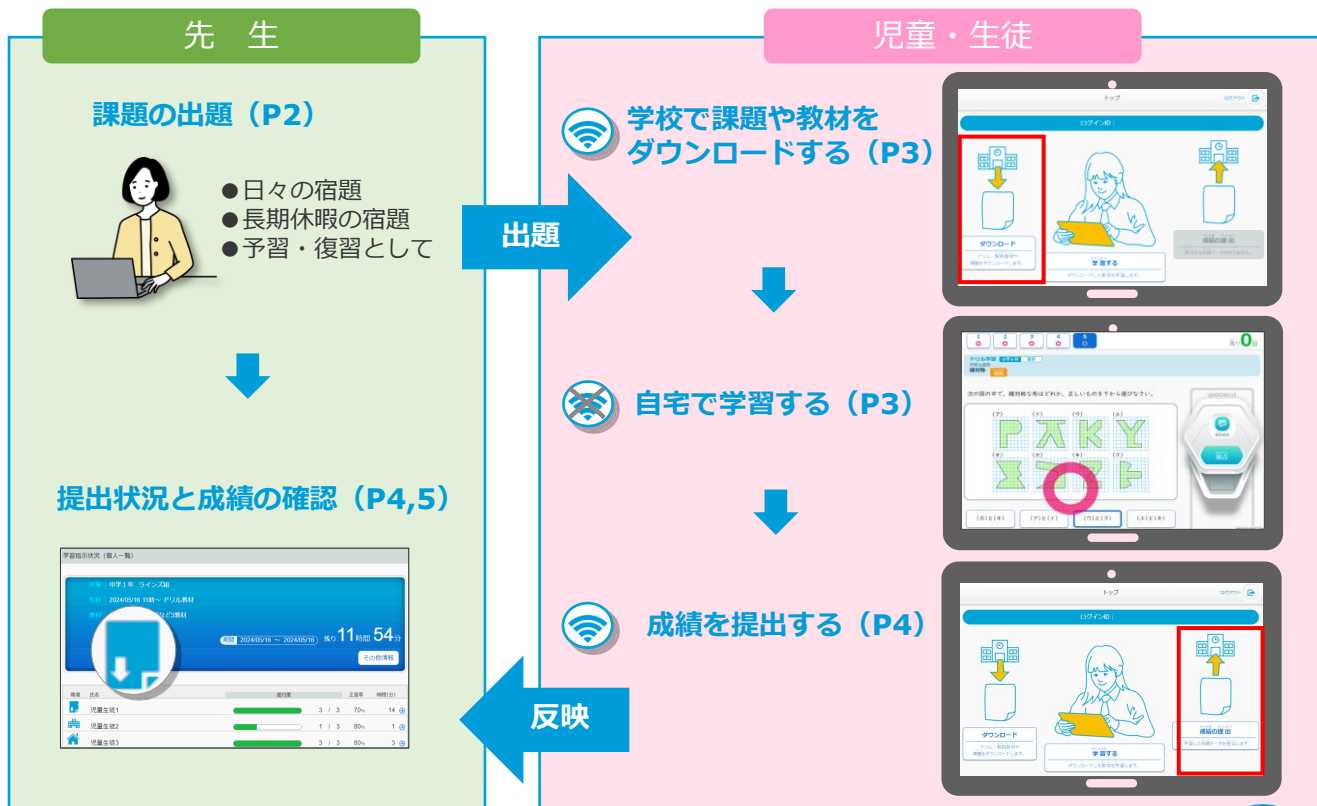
先　生

課題の出題（P2）

●日々の宿題
●長期休暇の宿題
●予習・復習として

提出状況と成績の確認（P4,5）

学習指示状況（個人一覧）

対象　中学１年　ラインズ組
名称　2024/05/16 11時～ ドリル教材
教材　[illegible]
期間　2024/05/16 ～ 2024/05/16　残り 11 時間 54 分
その他情報

| 種類 | 氏名 | 進行度 | 正答率 | 時間(分) |
|---|---|---|---|---|
| | 児童生徒1 | 3 / 3 | 70% | 14 |
| | 児童生徒2 | 1 / 3 | 80% | 1 |
| | 児童生徒3 | 3 / 3 | 80% | 3 |

出題

反映

児童・生徒

学校で課題や教材をダウンロードする（P3）

トップ　ログアウト
ログインID：
ダウンロード
学習する
成績の提出

自宅で学習する（P3）

1 2 3 4 5
0
ドリル学習
次の図の中で、線対称な形はどれか。正しいものを下から選びなさい。
（ア）（イ）（ウ）（エ）（オ）（カ）（キ）（ク）
（ホ）と（キ）　（ア）と（イ）　（ウ）と（ク）　（エ）と（キ）
採点

成績を提出する（P4）

トップ　ログアウト
ログインID：
ダウンロード
学習する
成績の提出